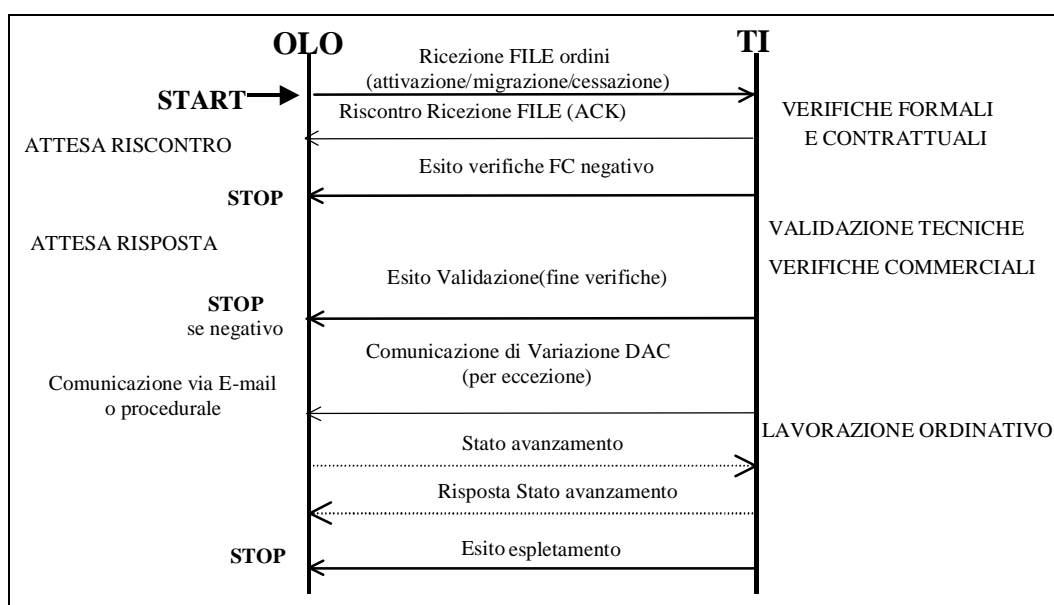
OLO

TI

START

Ricezione FILE ordini (attivazione/migrazione/cessazione)

Riscontro Ricezione FILE (ACK)

VERIFICHE FORMALI E CONTRATTUALI

ATTESA RISCONTRO

Esito verifiche FC negativo

STOP

VALIDAZIONE TECNICHE

ATTESA RISPOSTA

VERIFICHE COMMERCIALI

Esito Validazione(fine verifiche)

STOP se negativo

Comunicazione di Variazione DAC (per eccezione)

Comunicazione via E-mail o procedurale

LAVORAZIONE ORDINATIVO

Stato avanzamento

Risposta Stato avanzamento

STOP

Esito espletamento